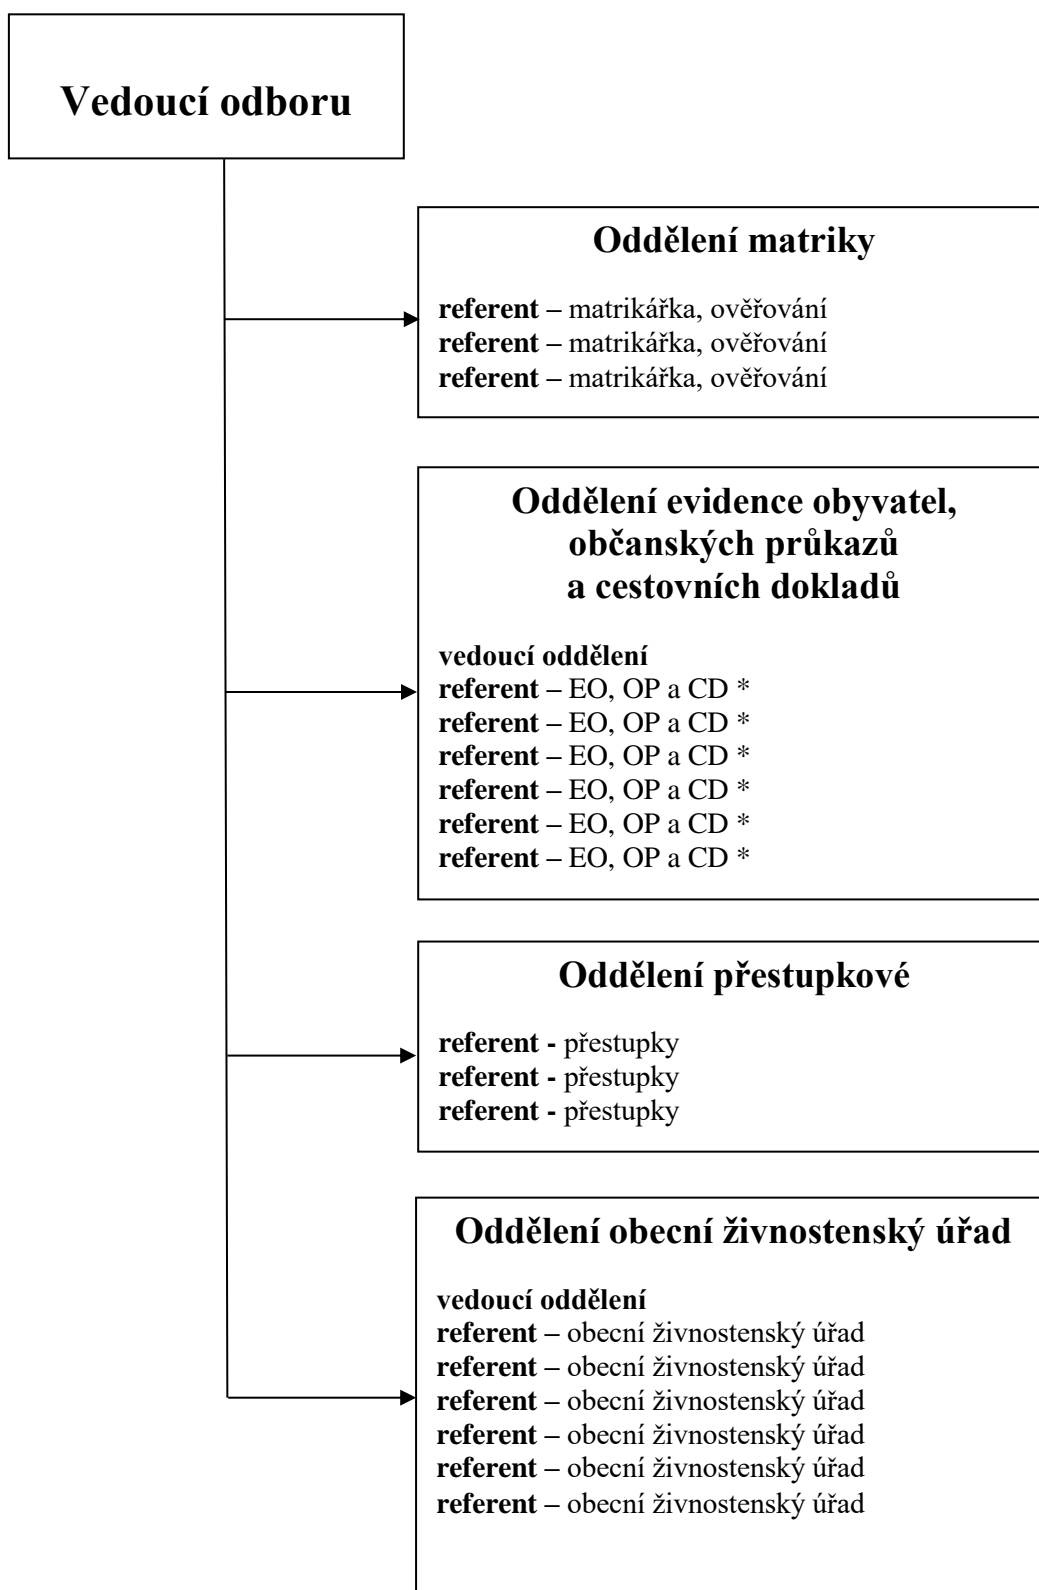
Vedoucí odboru

Oddělení matriky

referent – matrikářka, ověřování
referent – matrikářka, ověřování
referent – matrikářka, ověřování

Oddělení evidence obyvatel, občanských průkazů a cestovních dokladů

vedoucí oddělení
referent – EO, OP a CD *
referent – EO, OP a CD *
referent – EO, OP a CD *
referent – EO, OP a CD *
referent – EO, OP a CD *
referent – EO, OP a CD *

Oddělení přestupkové

referent - přestupky
referent - přestupky
referent - přestupky

Oddělení obecní živnostenský úřad

vedoucí oddělení
referent – obecní živnostenský úřad
referent – obecní živnostenský úřad
referent – obecní živnostenský úřad
referent – obecní živnostenský úřad
referent – obecní živnostenský úřad
referent – obecní živnostenský úřad